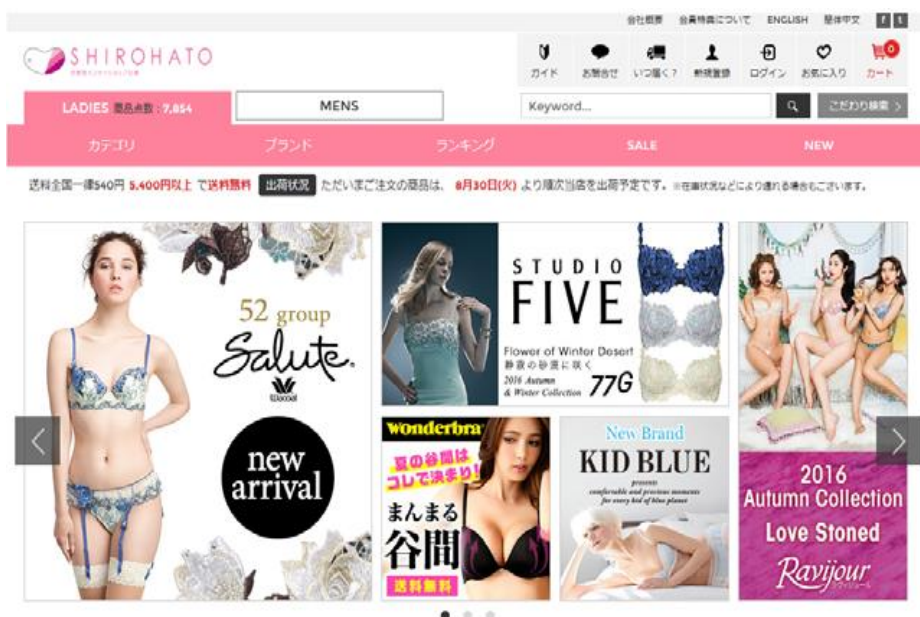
会社概要 会員特典について ENGLISH 繁体中文 f t

SHIROHATO

ガイド お問合せ いつ届く? 新規登録 ログイン お気に入り 0 カート

LADIES 商品点数: 7,854

MENS

Keyword...

こだわり検索 >

カテゴリ ブランド ランキング SALE NEW

送料全国一律540円 5,400円以上 で送料無料 出荷状況 ただいまご注文の商品は、8月30日(火) より順次当店を出荷予定です。※在庫状況などにより遅れる場合もございます。

52 group

Salute.

Wacoal

new arrival

STUDIO FIVE

Flower of Winter Desert 静寂の砂漠に咲く

2016 Autumn & Winter Collection 77G

wonderbra

夏の谷間はコレで決まり!

まんまる谷間

送料無料

New Brand

KID BLUE

2016 Autumn Collection Love Stoned

Ravijour